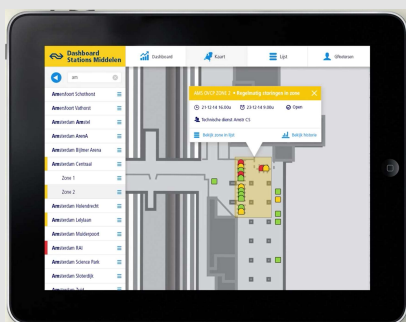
Dashboard Stations Middelen

Dashboard

Kaart

Lijst

Uitloggen

am

Amersfoort Schothorst

Amersfoort Vathorst

Amsterdam Amstel

Amsterdam ArenA

Amsterdam Bijlmer Arena

Amsterdam Centraal

Zone 1

Zone 2

Amsterdam Holendrecht

Amsterdam Lelylaan

Amsterdam Muiderpoort

Amsterdam RAI

Amsterdam Science Park

Amsterdam Sloterdijk

Amsterdam Zuid

AMS CNTR ZONE 2 • Registratie storingen in zone

23-12-14 16.00u

23-12-14 9.00u

Open

Technische dienst Amstr CS

Bekijk zone in lijst

Bekijk historie